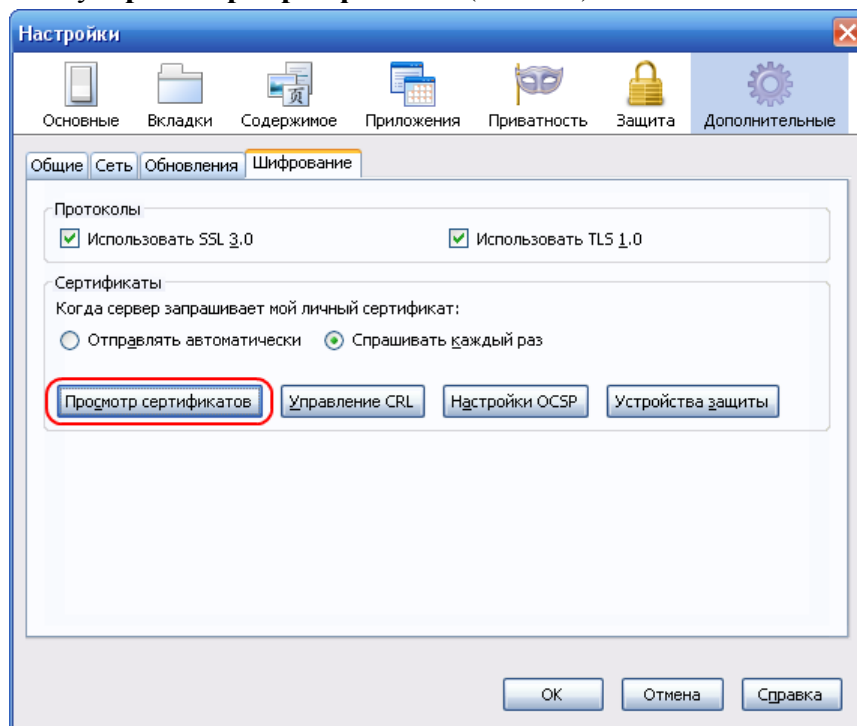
Настройки

Основные Вкладки Содержимое Приложения Приватность Защита Дополнительные

Общие Сеть Обновления Шифрование

Протоколы

Использовать SSL 3.0

Использовать TLS 1.0

Сертификаты

Когда сервер запрашивает мой личный сертификат:

Отправлять автоматически

Спрашивать каждый раз

Просмотр сертификатов

Управление CRL

Настройки OCSP

Устройства защиты

OK

Отмена

Справка